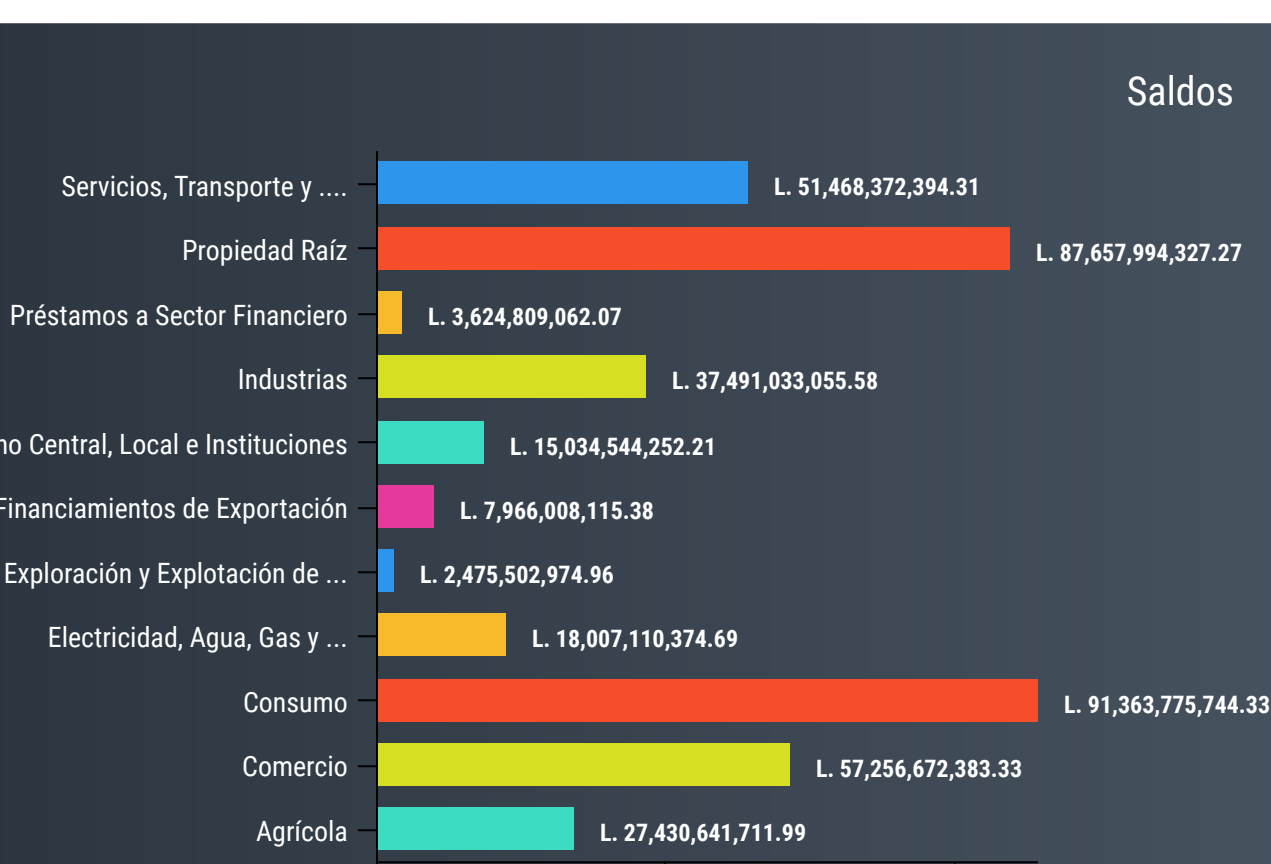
Saldos

Servicios, Transporte y ....
L. 51,468,372,394.31

Propiedad Raíz
L. 87,657,994,327.27

Préstamos a Sector Financiero
L. 3,624,809,062.07

Industrias
L. 37,491,033,055.58

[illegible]no Central, Local e Instituciones
L. 15,034,544,252.21

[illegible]Financiamientos de Exportación
L. 7,966,008,115.38

Exploración y Explotación de ...
L. 2,475,502,974.96

Electricidad, Agua, Gas y ...
L. 18,007,110,374.69

Consumo
L. 91,363,775,744.33

Comercio
L. 57,256,672,383.33

Agrícola
L. 27,430,641,711.99